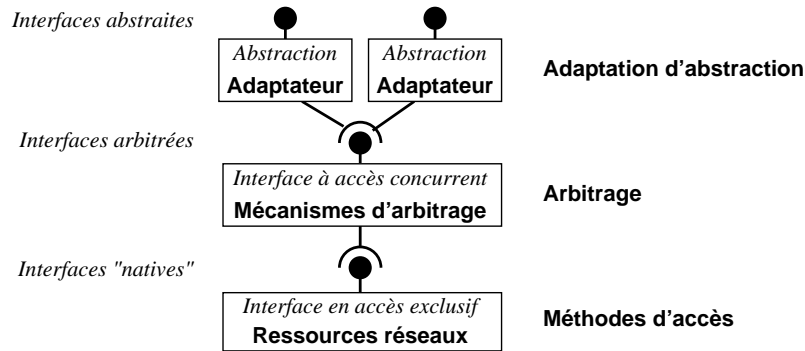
Interfaces abstraites

Abstraction
Adaptateur

Abstraction
Adaptateur

Adaptation d'abstraction

Interfaces arbitrées

Interface à accès concurrent
Mécanismes d'arbitrage

Arbitrage

Interfaces "natives"

Interface en accès exclusif
Ressources réseaux

Méthodes d'accès